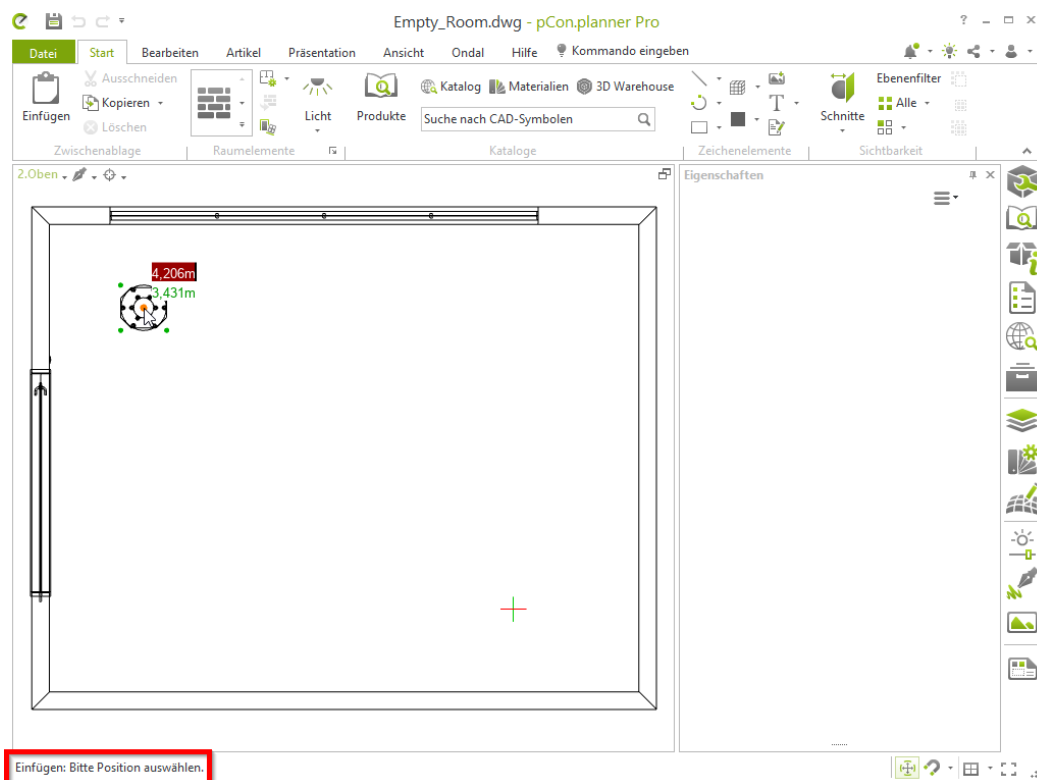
Empty_Room.dwg - pCon.planner Pro

Datei Start Bearbeiten Artikel Präsentation Ansicht Ondal Hilfe Kommando eingeben

Einfügen Ausschneiden Kopieren Löschen Zwischenablage

Raumelemente

Licht

Produkte

Katalog Materialien 3D Warehouse

Suche nach CAD-Symbolen

Kataloge

Zeichenelemente

Schnitte

Ebenenfilter Alle

Sichtbarkeit

2.Oben

4,206m
3,431m

Eigenschaften

Einfügen: Bitte Position auswählen.